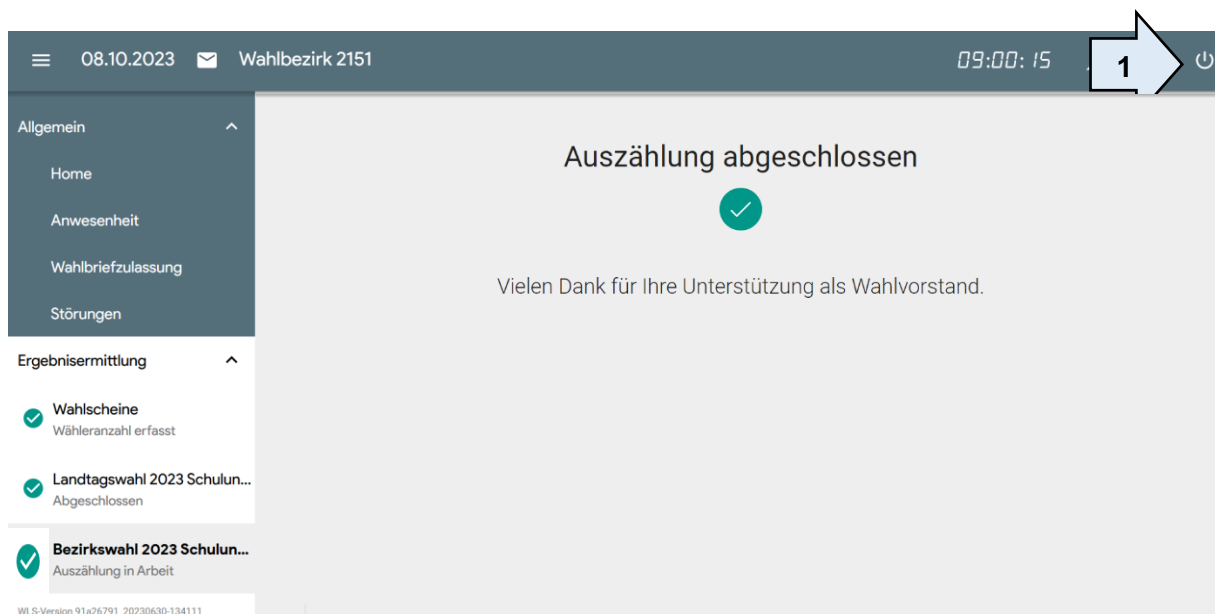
08.10.2023 Wahlbezirk 2151 09:00:15

1

Allgemein

Home

Anwesenheit

Wahlbriefzulassung

Störungen

Ergebnisermittlung

Wahlscheine
Wähleranzahl erfasst

Landtagswahl 2023 Schulun...
Abgeschlossen

Bezirkswahl 2023 Schulun...
Auszählung in Arbeit

WLS-Version 91a26791_20230630-134111

Auszählung abgeschlossen

Vielen Dank für Ihre Unterstützung als Wahlvorstand.